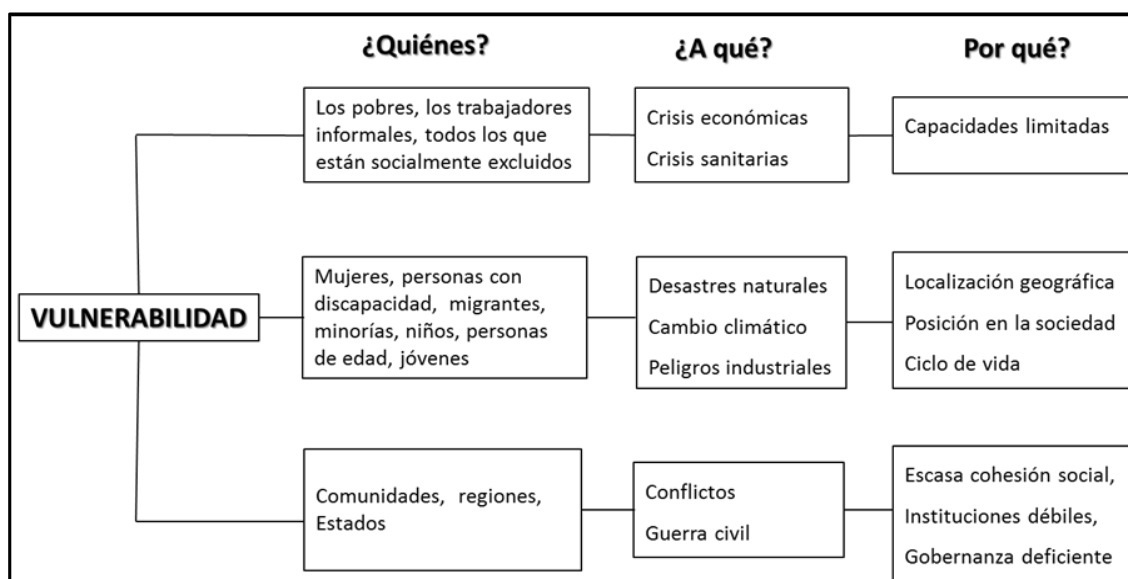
¿Quiénes?

¿A qué?

Por qué?

VULNERABILIDAD

Los pobres, los trabajadores informales, todos los que están socialmente excluidos

Crisis económicas
Crisis sanitarias

Capacidades limitadas

Mujeres, personas con discapacidad, migrantes, minorías, niños, personas de edad, jóvenes

Desastres naturales
Cambio climático
Peligros industriales

Localización geográfica
Posición en la sociedad
Ciclo de vida

Comunidades, regiones, Estados

Conflictos
Guerra civil

Escasa cohesión social,
Instituciones débiles,
Gobernanza deficiente